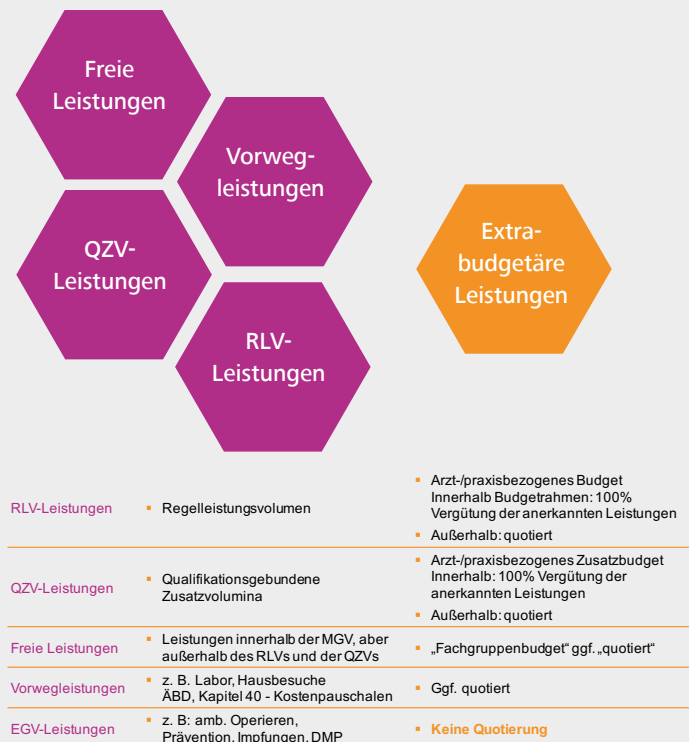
Freie Leistungen

Vorwegleistungen

QZV-Leistungen

RLV-Leistungen

Extrabudgetäre Leistungen

| | | |
|---|---|---|
| RLV-Leistungen | ▪ Regelleistungsvolumen | ▪ Arzt-/praxisbezogenes Budget Innerhalb Budgetrahmen: 100% Vergütung der anerkannten Leistungen<br>▪ Außerhalb: quotiert |
| QZV-Leistungen | ▪ Qualifikationsgebundene Zusatzvolumina | ▪ Arzt-/praxisbezogenes Zusatzbudget Innerhalb: 100% Vergütung der anerkannten Leistungen<br>▪ Außerhalb: quotiert |
| Freie Leistungen | ▪ Leistungen innerhalb der MGV, aber außerhalb des RLVs und der QZVs | ▪ „Fachgruppenbudget“ ggf. „quotiert“ |
| Vorwegleistungen | ▪ z. B. Labor, Hausbesuche ÄBD, Kapitel 40 - Kostenpauschalen | ▪ Ggf. quotiert |
| EGV-Leistungen | ▪ z. B: amb. Operieren, Prävention, Impfungen, DMP | ▪ Keine Quotierung |